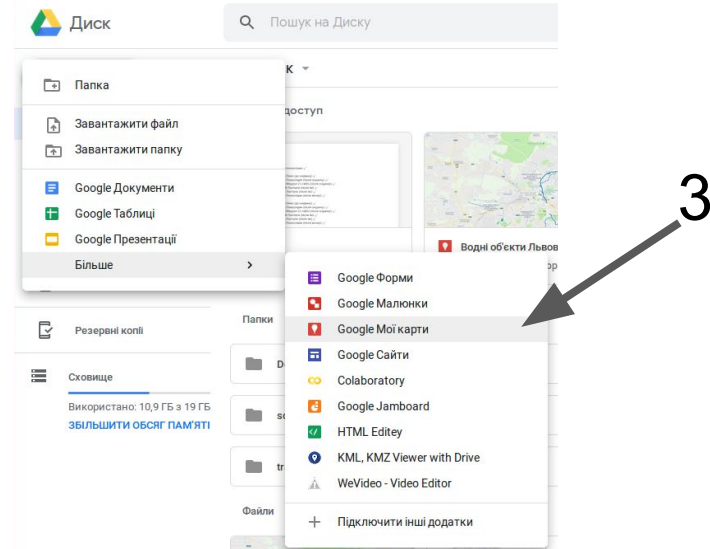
Диск

Пошук на Диску

Папка

Завантажити файл

Завантажити папку

Google Документи

Google Таблиці

Google Презентації

Більше

к

доступ

Водні об'єкти Львов

Google Форми

Google Малюнки

Google Мої карти

Google Сайти

Colaboratory

Google Jamboard

HTML Editey

KML, KMZ Viewer with Drive

WeVideo - Video Editor

Підключити інші додатки

Резервні копії

Сховище

Використано: 10,9 ГБ з 19 ГБ

ЗБІЛЬШИТИ ОБСЯГ ПАМ'ЯТІ

Папки

Файли

3